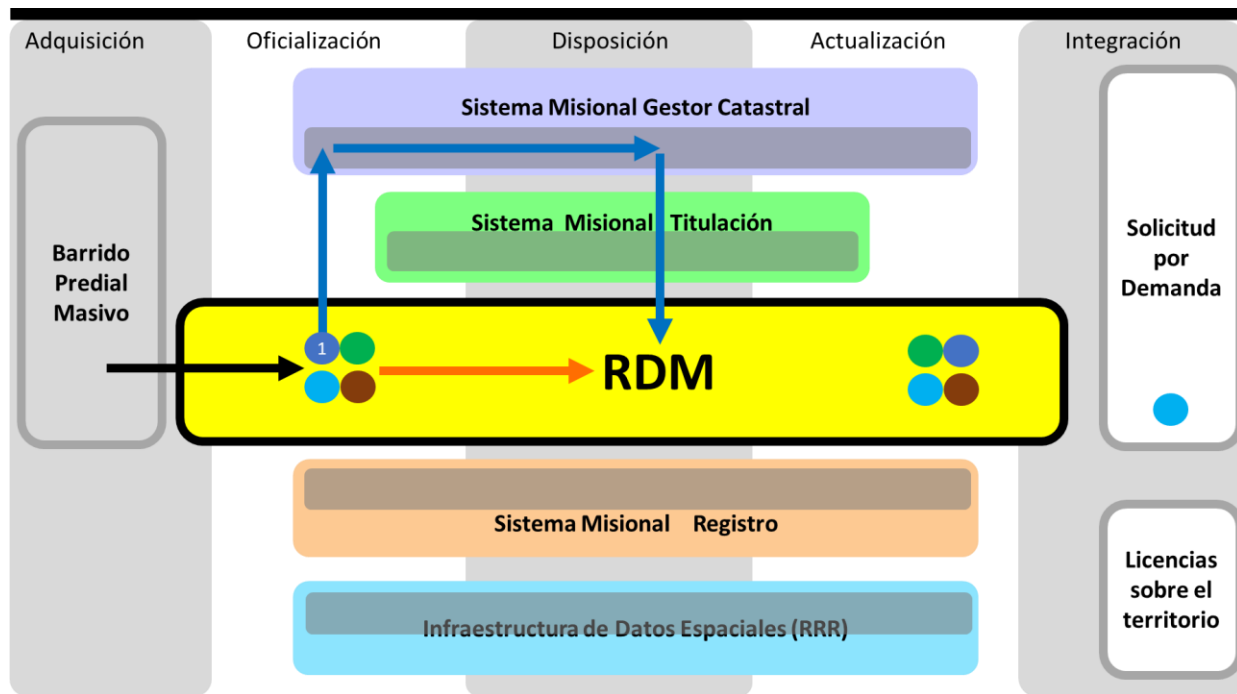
Adquisición
Oficialización
Disposición
Actualización
Integración

Sistema Misional Gestor Catastral

Sistema Misional Titulación

Barrido Predial Masivo

1

RDM

Solicitud por Demanda

Sistema Misional Registro

Licencias sobre el territorio

Infraestructura de Datos Espaciales (RRR)